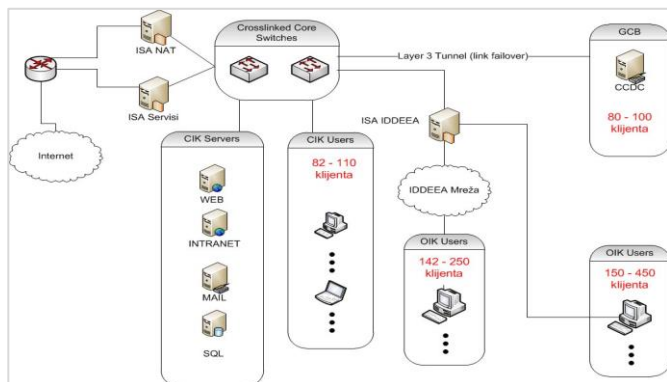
ISA NAT

Crosslinked Core Switches

GCB

Layer 3 Tunnel (link failover)

CCDC

80 - 100 klijenta

ISA Servisi

Internet

ISA IDDEEA

CIK Servers

CIK Users

82 - 110 klijenta

WEB

INTRANET

MAIL

SQL

IDDEEA Mreža

OIK Users

142 - 250 klijenta

OIK Users

150 - 450 klijenta